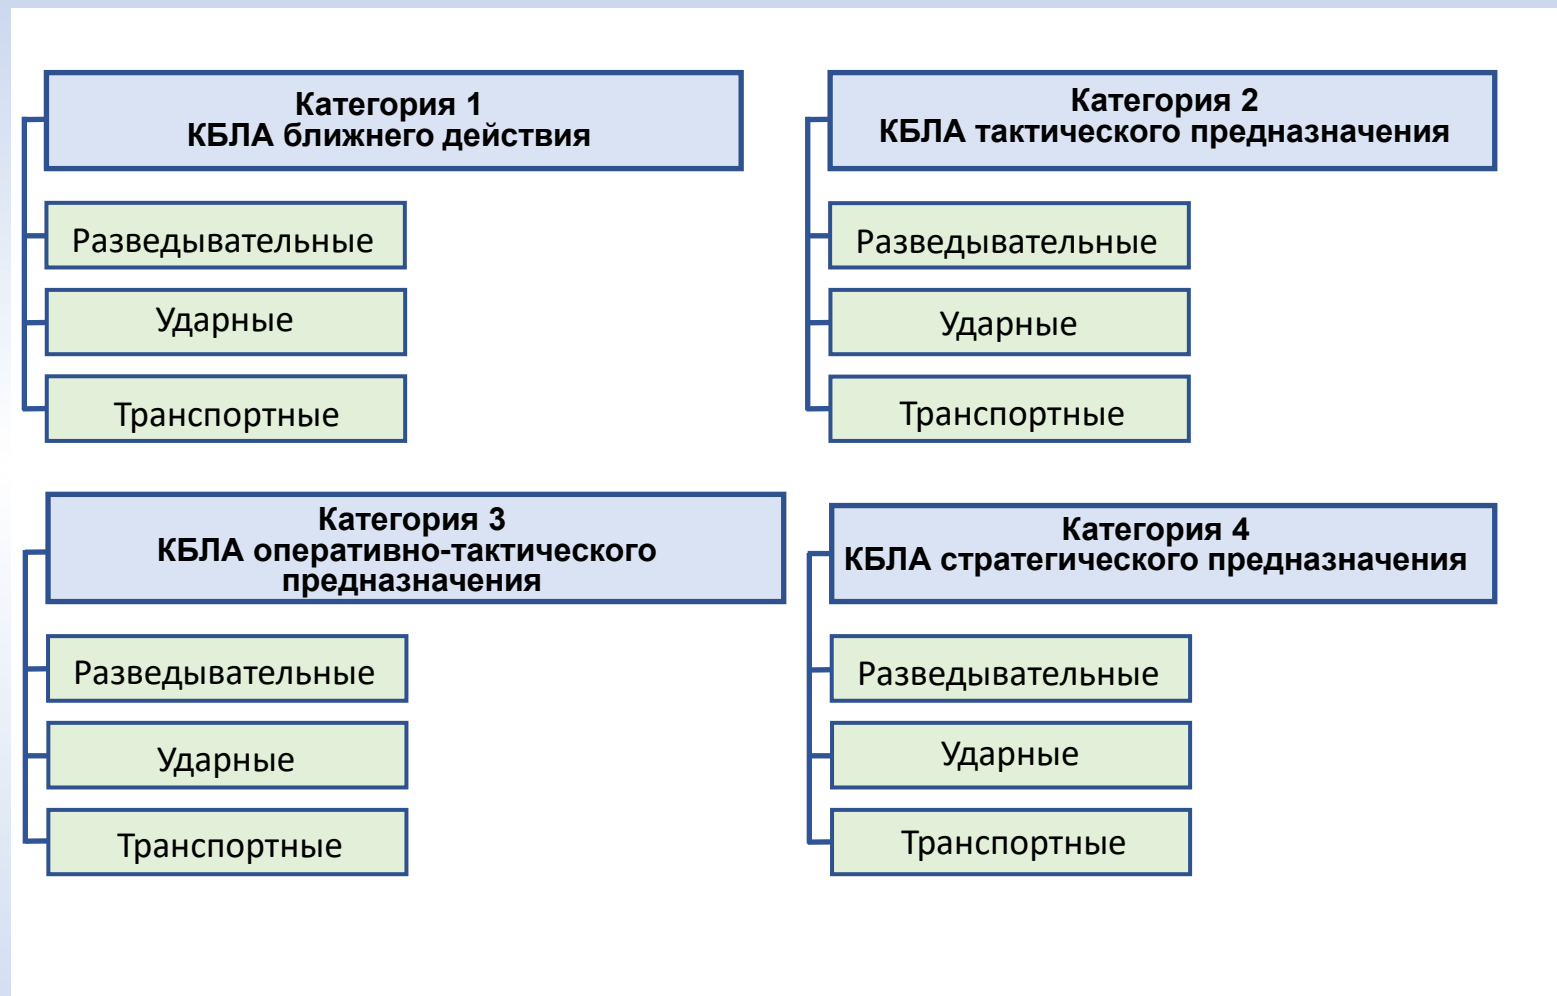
Категория 1
КБЛА ближнего действия

Разведывательные

Ударные

Транспортные

Категория 2
КБЛА тактического предназначения

Разведывательные

Ударные

Транспортные

Категория 3
КБЛА оперативно-тактического предназначения

Разведывательные

Ударные

Транспортные

Категория 4
КБЛА стратегического предназначения

Разведывательные

Ударные

Транспортные